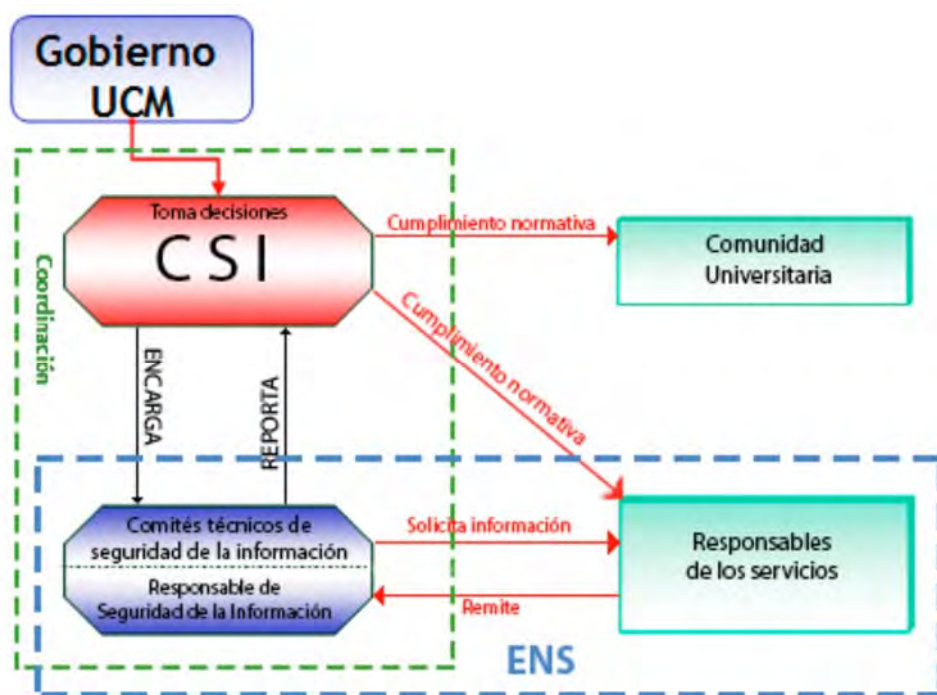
Gobierno UCM

Coordinación

Toma decisiones
CSI

Cumplimiento normativa

Comunidad Universitaria

Cumplimiento normativa

ENCARGA

REPORTA

Comités técnicos de seguridad de la información

Responsable de Seguridad de la Información

Solicita información

Remite

Responsables de los servicios

ENS